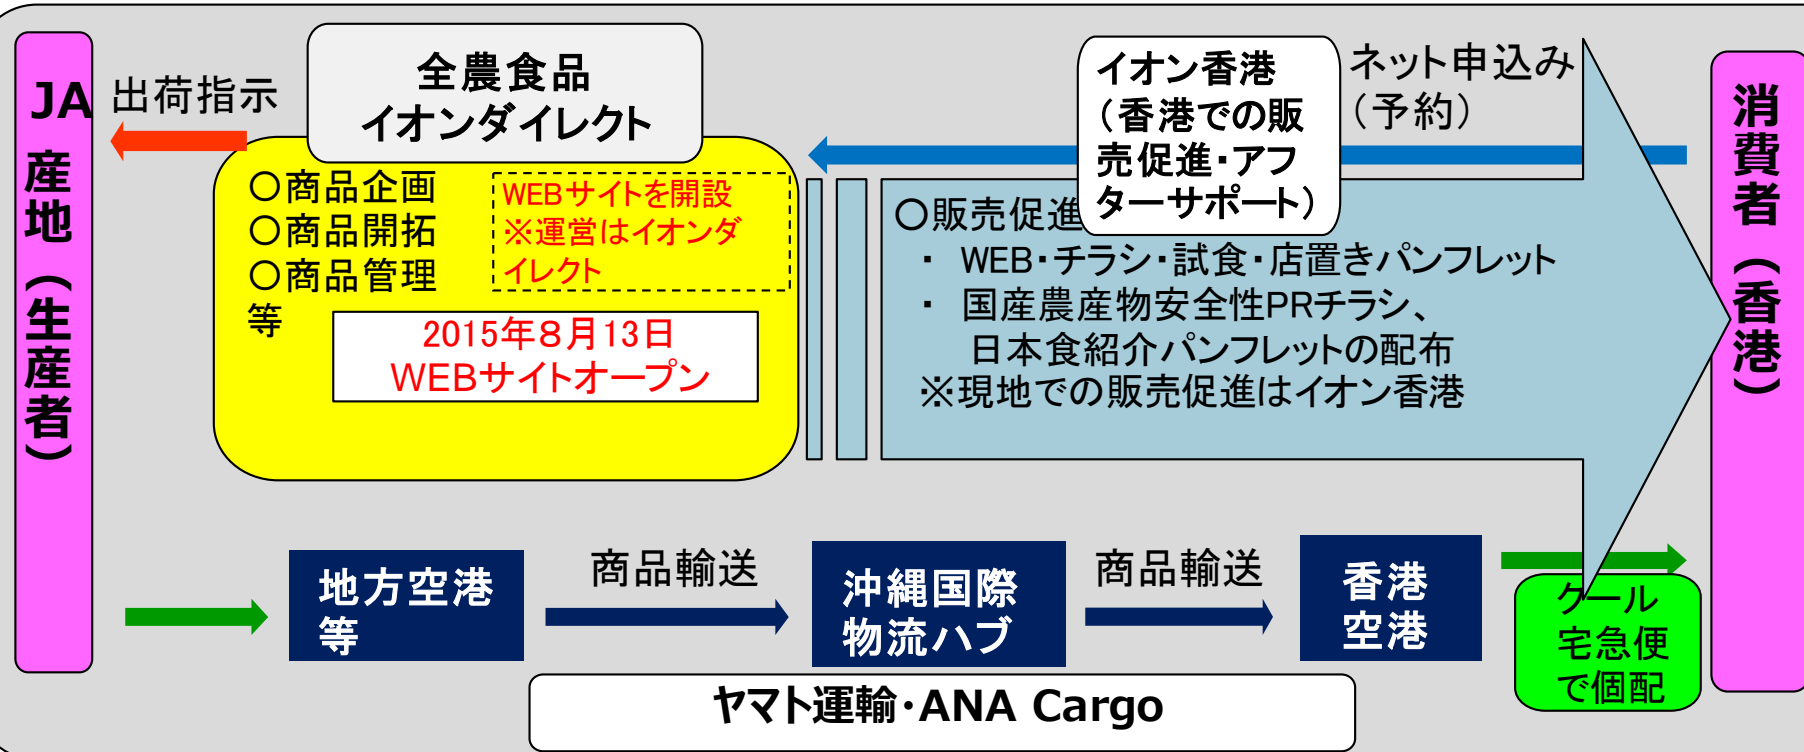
JA産地（生産者）

出荷指示

全農食品
イオンダイレクト

○商品企画
○商品開拓
○商品管理
等

WEBサイトを開設
※運営はイオンダイレクト

2015年8月13日
WEBサイトオープン

イオン香港
（香港での販売促進・アフターサポート）

ネット申込み
（予約）

○販売促進

・ WEB・チラシ・試食・店置きパンフレット
・ 国産農産物安全性PRチラシ、日本食紹介パンフレットの配布
※現地での販売促進はイオン香港

消費者（香港）

地方空港等

商品輸送

沖縄国際物流ハブ

商品輸送

香港空港

クール宅急便で個配

ヤマト運輸・ANA Cargo